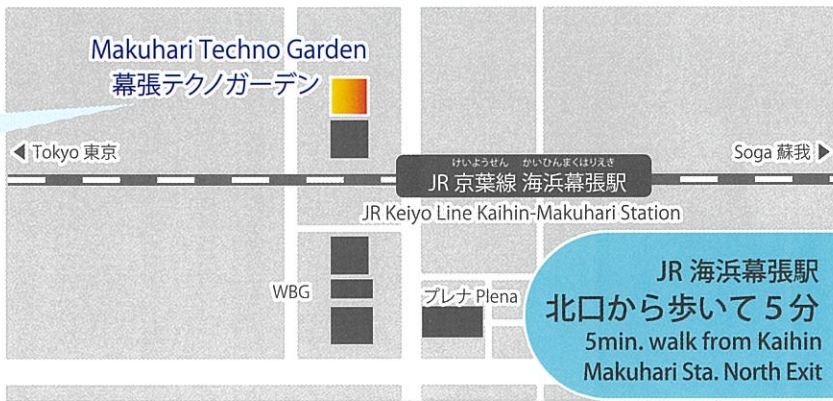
Makuhari Techno Garden
幕張テクノガーデン

◀ Tokyo 東京

けいようせん かいひんまくはりえき
JR 京葉線 海浜幕張駅

Soga 蘇我 ▶

JR Keiyo Line Kaihin-Makuhari Station

WBG

プレナ Plena

JR 海浜幕張駅
北口から歩いて５分
5min. walk from Kaihin Makuhari Sta. North Exit